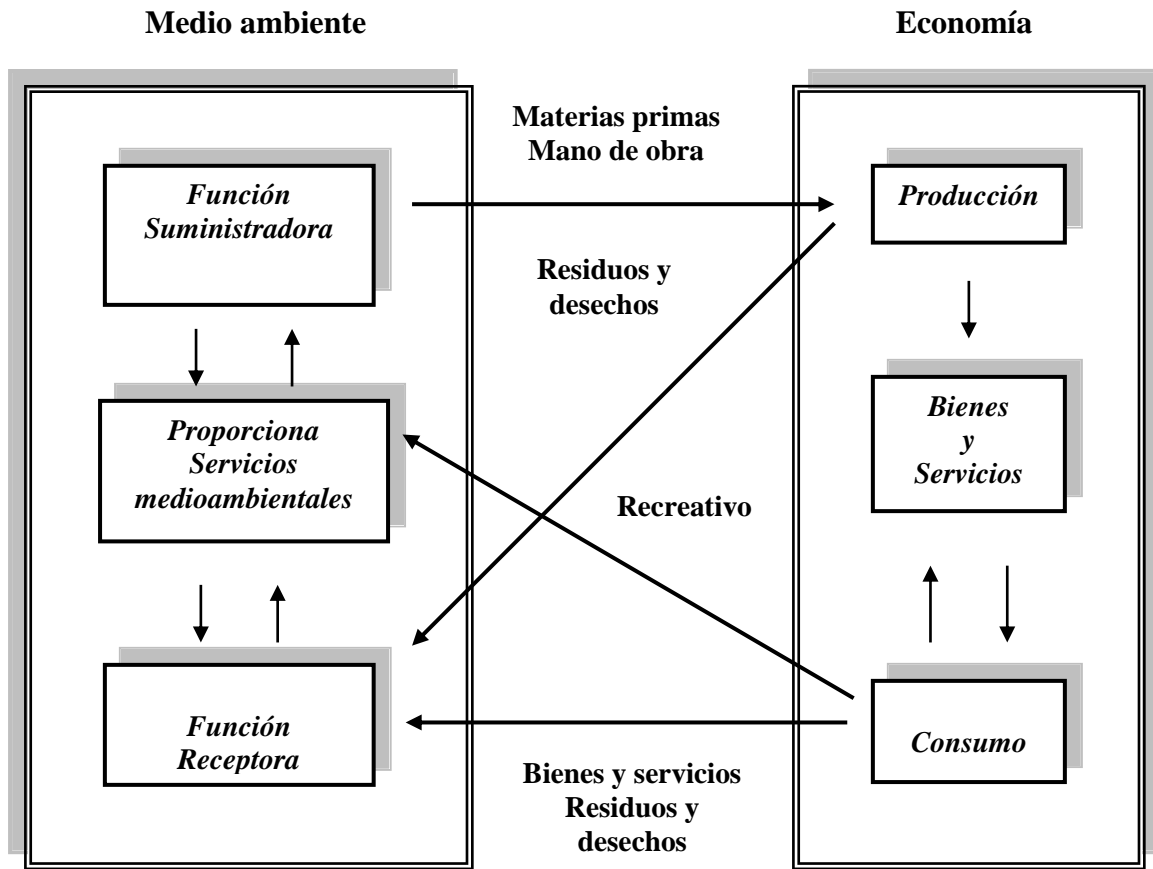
Medio ambiente

Economía

Materias primas
Mano de obra

Función Suministradora

Producción

Residuos y desechos

Proporciona Servicios medioambientales

Bienes y Servicios

Recreativo

Función Receptora

Consumo

Bienes y servicios
Residuos y desechos